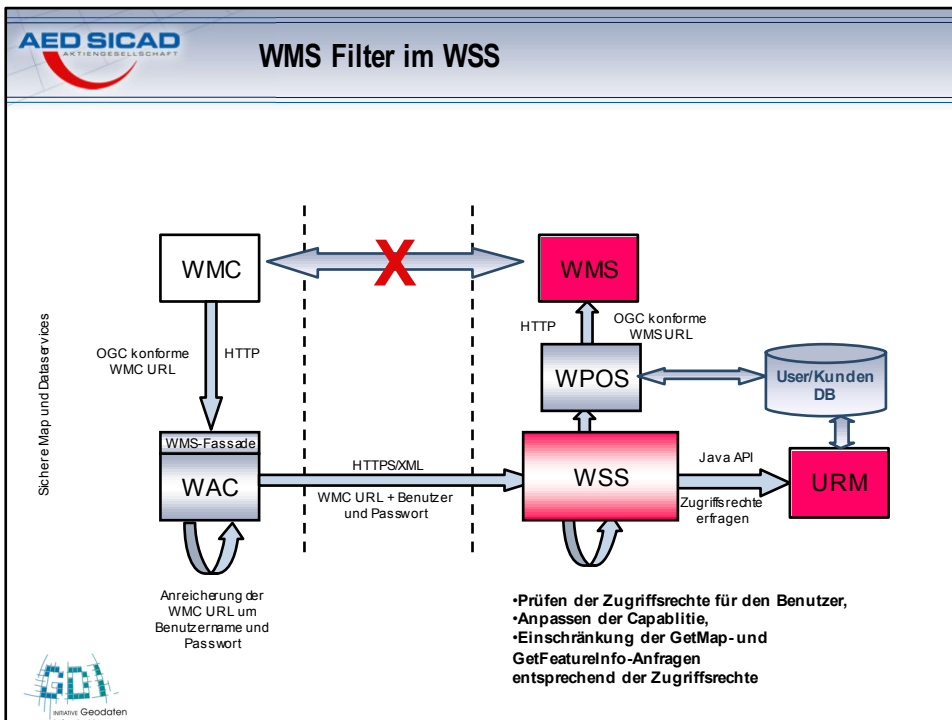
AED SICAD
AKTIENGESELLSCHAFT

WMS Filter im WSS

Sichere Map und Dataservices

WMC

X

WMS

OGC konforme WMC URL

HTTP

HTTP

OGC konforme WMS URL

WPOS

User/Kunden DB

WMS-Fassade

WAC

HTTPS/XML

WMC URL + Benutzer und Passwort

WSS

Java API

Zugriffsrechte erfragen

URM

Anreicherung der WMC URL um Benutzername und Passwort

•Prüfen der Zugriffsrechte für den Benutzer,
•Anpassen der Capablitie,
•Einschränkung der GetMap- und GetFeatureInfo-Anfragen entsprechend der Zugriffsrechte

GDI
INITIATIVE Geodaten